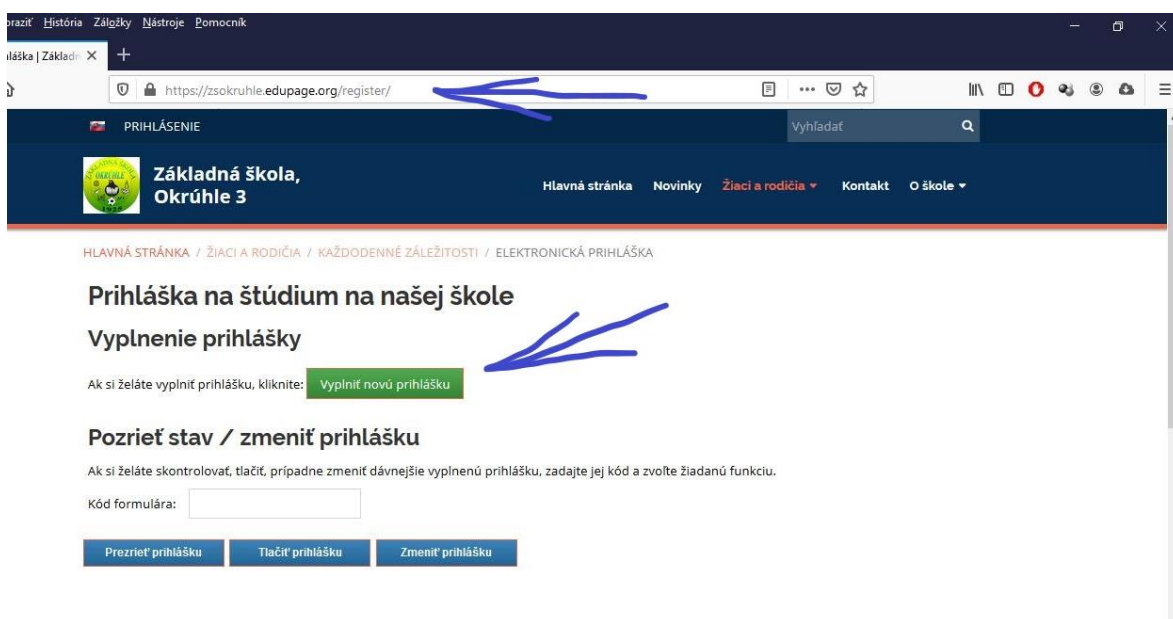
obraziť História Záložky Nástroje Pomocník

lláška | Základn ×

https://zsokruhle.edupage.org/register/

PRIHLÁSENIE

Vyhľadať

ZÁKLADNÁ ŠKOLA OKRÚHLE

Základná škola, Okrúhle 3

Hlavná stránka Novinky Žiaci a rodičia Kontakt O škole

HLAVNÁ STRÁNKA / ŽIACI A RODIČIA / KAŽDODENNÉ ZÁLEŽITOSTI / ELEKTRONICKÁ PRIHLÁŠKA

Prihláška na štúdium na našej škole

Vyplnenie prihlášky

Ak si želáte vyplniť prihlášku, kliknite: Vyplniť novú prihlášku

Pozrieť stav / zmeniť prihlášku

Ak si želáte skontrolovať, tlačiť, prípadne zmeniť dávnejšie vyplnenú prihlášku, zadajte jej kód a zvoľte žiadanú funkciu.

Kód formulára:

Prezrieť prihlášku Tlačiť prihlášku Zmeniť prihlášku